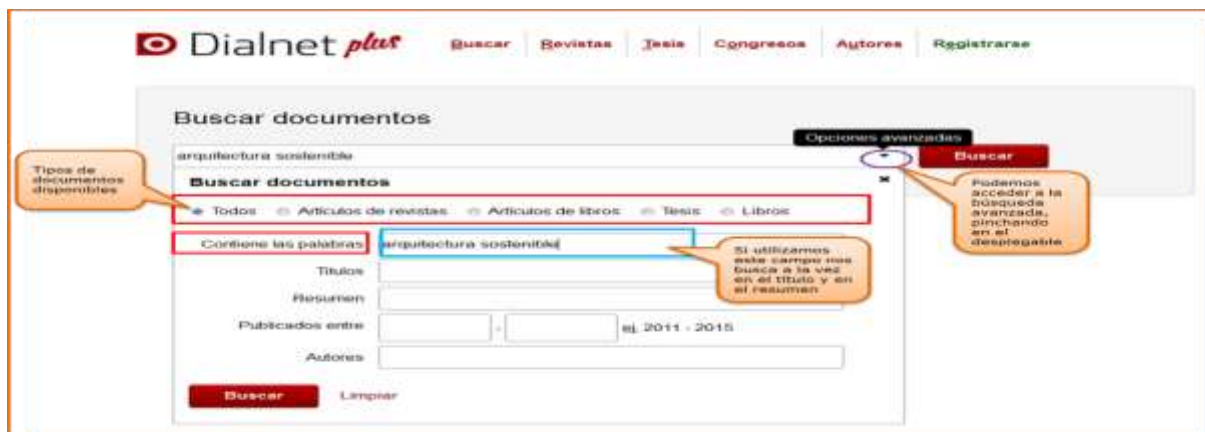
Dialnet plus

Buscar | Revistas | Tesis | Congresos | Autores | Registrarse

Buscar documentos

arquitectura sostenible

Opciones avanzadas

Buscar

Tipos de documentos disponibles

Podemos acceder a la búsqueda avanzada, pinchando en el desplegable

Buscar documentos

Todos  Artículos de revistas  Artículos de libros  Tesis  Libros

Contiene las palabras  arquitectura sostenible

Si utilizamos este campo nos busca a la vez en el título y en el resumen

Títulos

Resumen

Publicados entre  -  ej. 2011 - 2015

Autores

Buscar  Limpiar